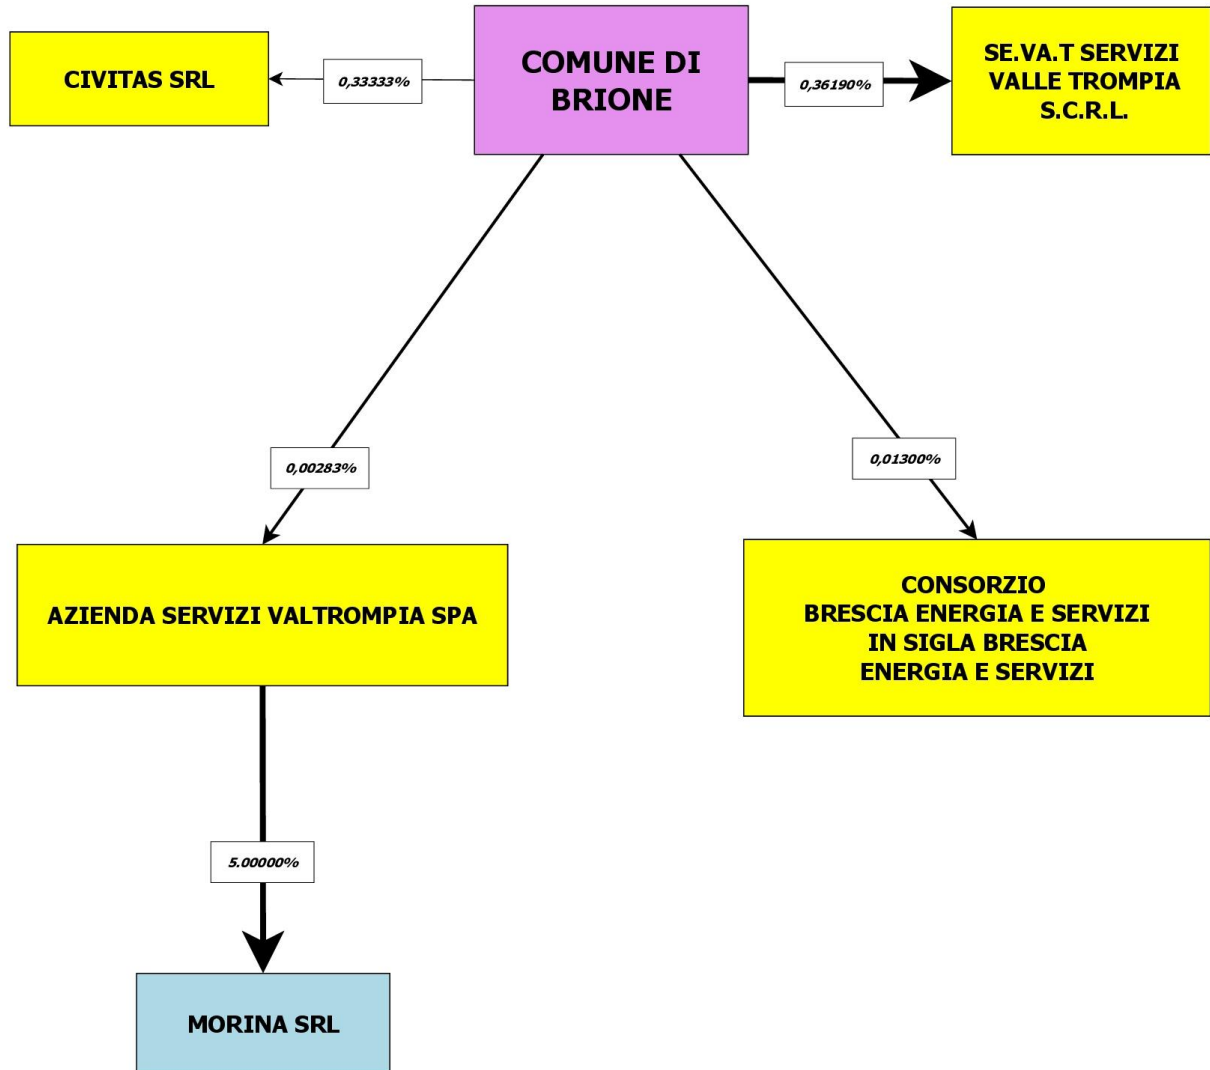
CIVITAS SRL

0,33333%

COMUNE DI BRIONE

0,36190%

SE.VA.T SERVIZI VALLE TROMPIA S.C.R.L.

0,00283%

0,01300%

AZIENDA SERVIZI VALTROMPIA SPA

CONSORZIO BRESCIA ENERGIA E SERVIZI IN SIGLA BRESCIA ENERGIA E SERVIZI

5.00000%

MORINA SRL